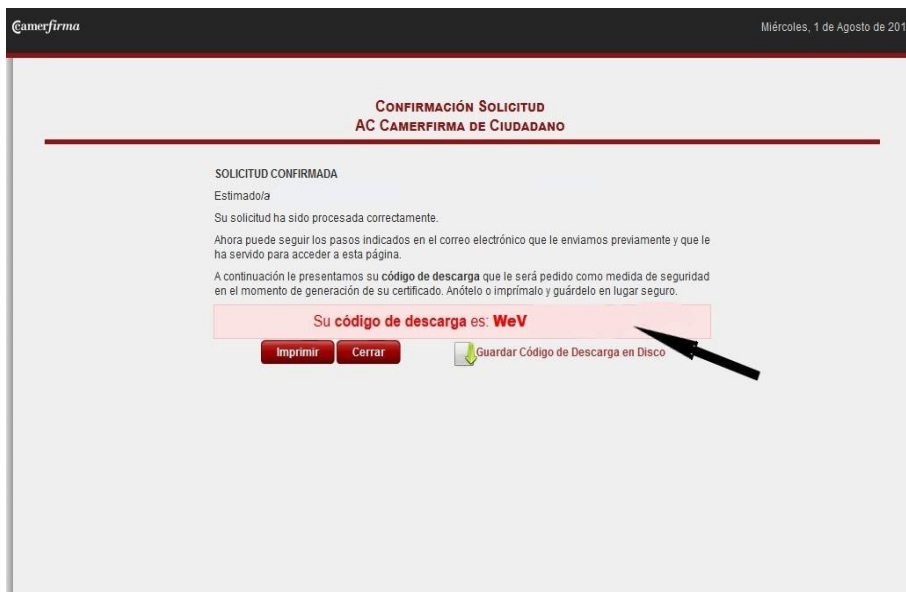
Camerfirma

Miércoles, 1 de Agosto de 201

CONFIRMACIÓN SOLICITUD
AC CAMERFIRMA DE CIUDADANO

SOLICITUD CONFIRMADA

Estimado/a

Su solicitud ha sido procesada correctamente.

Ahora puede seguir los pasos indicados en el correo electrónico que le enviamos previamente y que le ha servido para acceder a esta página.

A continuación le presentamos su código de descarga que le será pedido como medida de seguridad en el momento de generación de su certificado. Anótelo o imprímalo y guárdelo en lugar seguro.

Su código de descarga es: WeV

Imprimir Cerrar

Guardar Código de Descarga en Disco